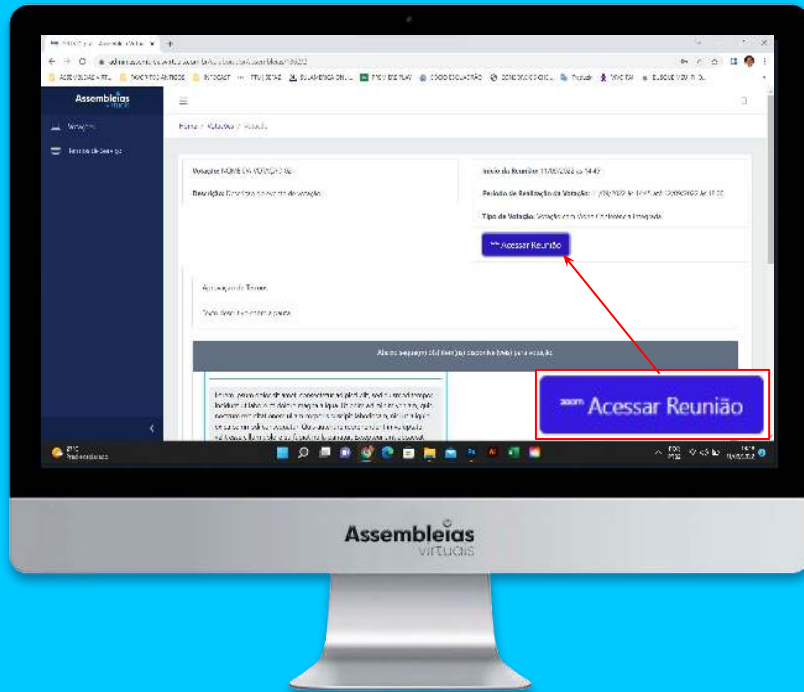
Assembleias virtuais

Votações

Termo de Serviço

Home / Votações / Votação

Votação: NOME DA VOTAÇÃO 02

Descrição: Descrição da votação

Início da Reunião: 11/07/2022 às 14:45

Período de Realização da Votação: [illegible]

Tipo de Votação: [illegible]

zoom Acessar Reunião

Aceitação de Termos

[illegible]

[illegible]

zoom Acessar Reunião

Assembleias virtuais